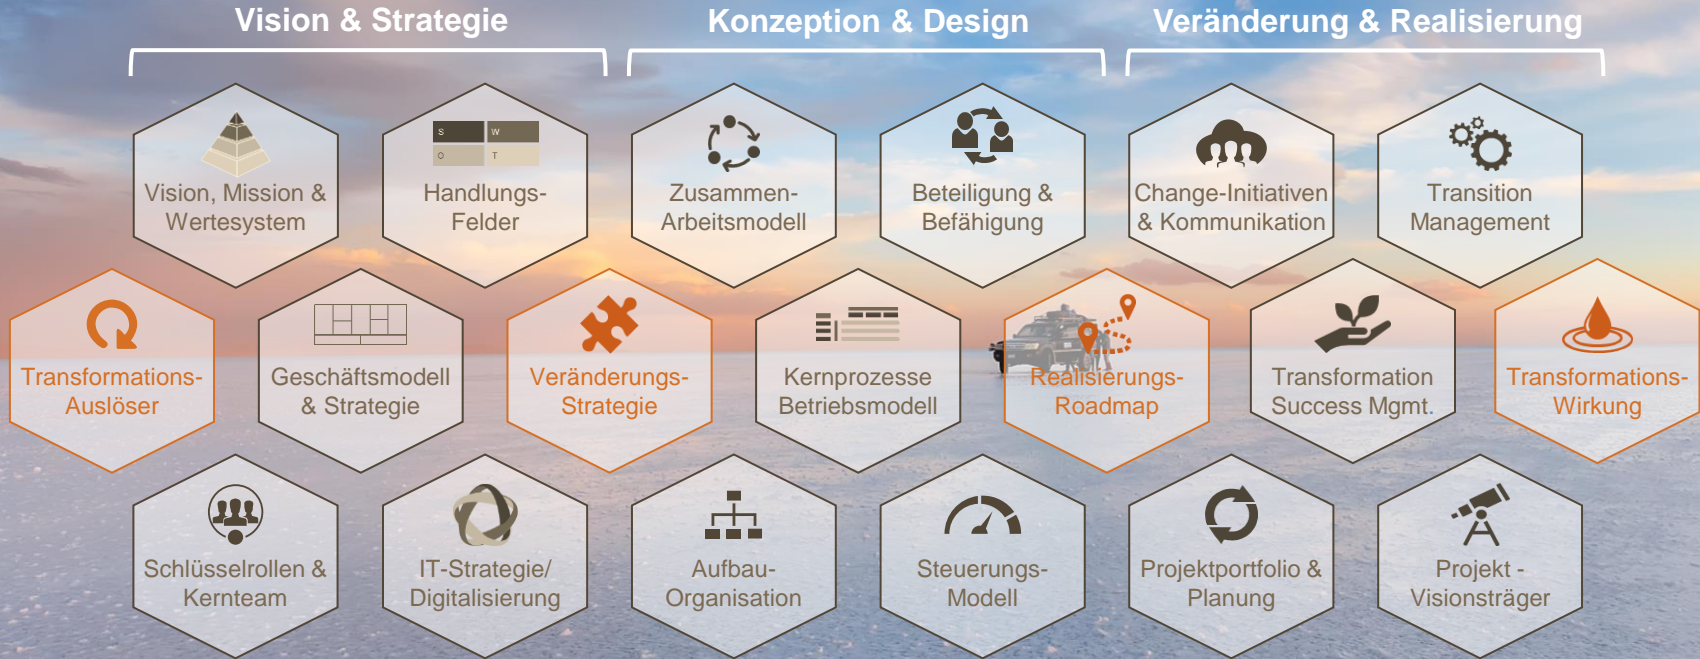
Vision & Strategie

Konzeption & Design

Veränderung & Realisierung

Vision, Mission & Wertesystem

S W O T

Handlungs-Felder

Zusammen-Arbeitsmodell

Beteiligung & Befähigung

Change-Initiativen & Kommunikation

Transition Management

Transformations-Auslöser

Geschäftsmodell & Strategie

Veränderungs-Strategie

Kernprozesse Betriebsmodell

Realisierungs-Roadmap

Transformation Success Mgmt.

Transformations-Wirkung

Schlüsselrollen & Kernteam

IT-Strategie/ Digitalisierung

Aufbau-Organisation

Steuerungs-Modell

Projektportfolio & Planung

Projekt - Visionsträger